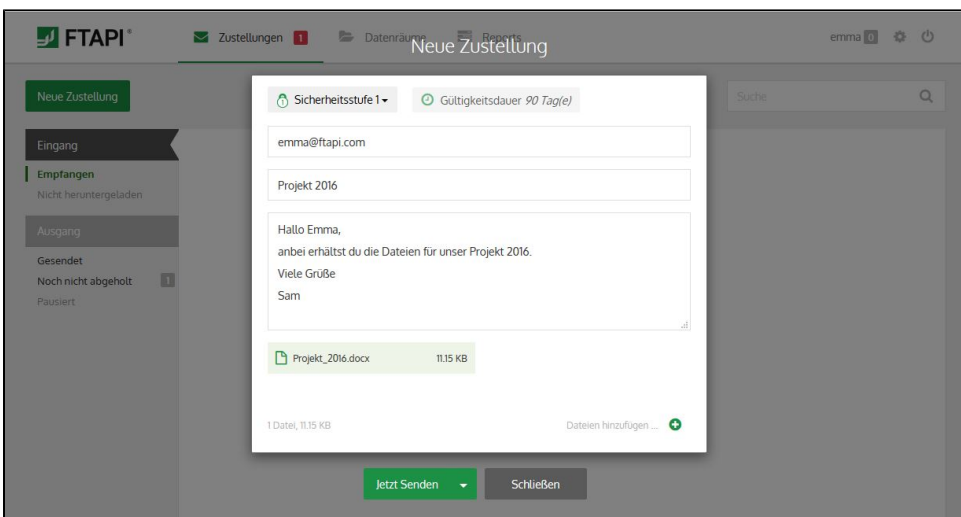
FTAPI®

Zustellungen 1

Datenräume

Reports

Neue Zustellung

emma 0

Neue Zustellung

Suche

Eingang

Empfangen

Nicht heruntergeladen

Ausgang

Gesendet

Noch nicht abgeholt 1

Pausiert

Sicherheitsstufe 1

Gültigkeitsdauer *90 Tag(e)*

emma@ftapi.com

Projekt 2016

Hallo Emma,
anbei erhältst du die Dateien für unser Projekt 2016.
Viele Grüße
Sam

Projekt_2016.docx 11.15 KB

1 Datei, 11.15 KB

Dateien hinzufügen ...

Jetzt Senden

Schließen